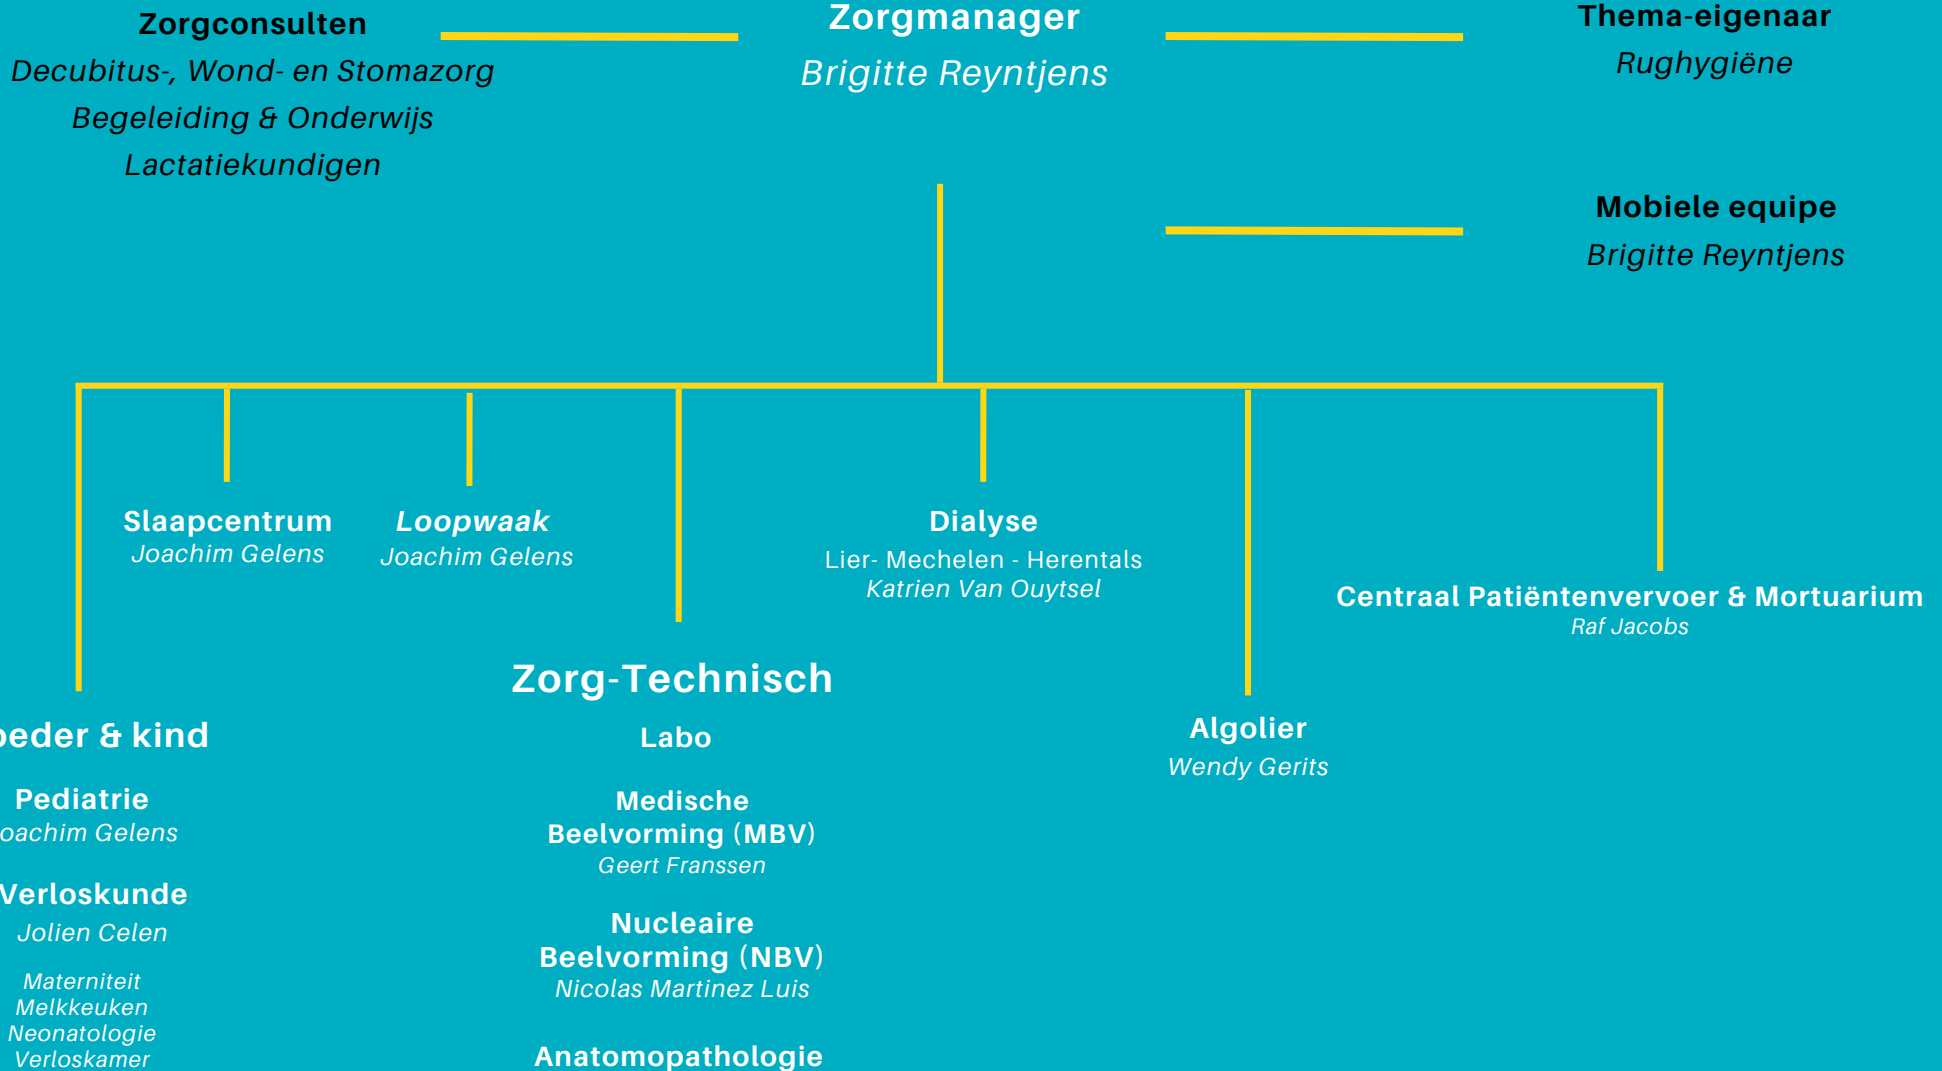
Zorgconsulten
Decubitus-, Wond- en Stomazorg
Begeleiding & Onderwijs
Lactatiekundigen

Zorgmanager
Brigitte Reyntjens

Thema-eigenaar
Rughygiëne

Mobiele equipe
Brigitte Reyntjens

Slaapcentrum
Joachim Gelens

Loopwaak
Joachim Gelens

Dialyse
Lier- Mechelen - Herentals
Katrien Van Ouytsel

Centraal Patiëntenvervoer & Mortuarium
Raf Jacobs

Zorg-Technisch

Labo

Medische Beelvorming (MBV)
Geert Franssen

Nucleaire Beelvorming (NBV)
Nicolas Martinez Luis

Anatomopathologie

Algolier
Wendy Gerits

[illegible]eder & kind

Pediatrie
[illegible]oachim Gelens

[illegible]erloskunde
Jolien Celen

Materniteit
Melkkeuken
Neonatologie
Verloskamer